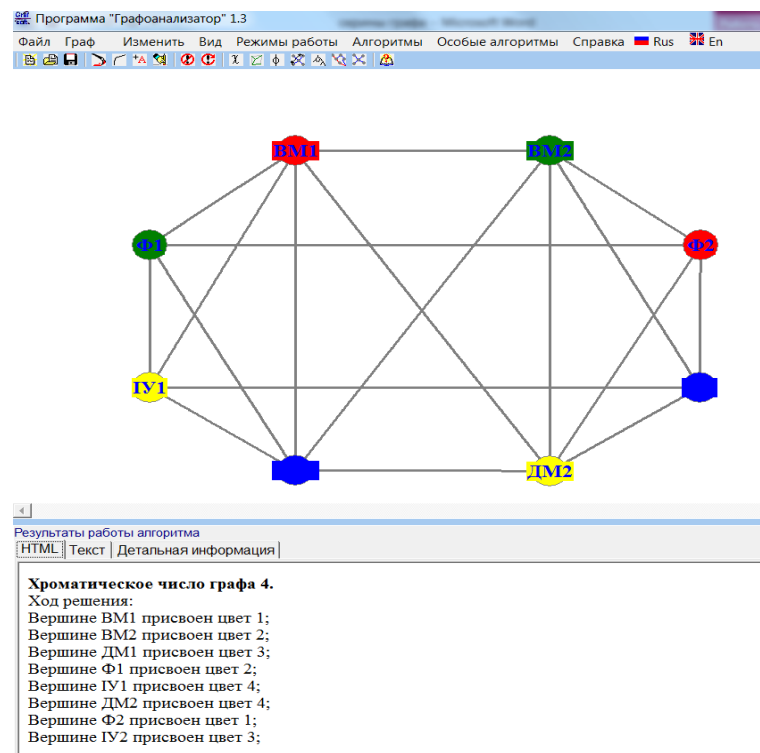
Программа "Графоанализатор" 1.3

Файл Граф Изменить Вид Режимы работы Алгоритмы Особые алгоритмы Справка Rus En

ВМ1 ВМ2 Ф1 Ф2 ІУ1 ДМ2

Результаты работы алгоритма

HTML Текст Детальная информация

**Хроматическое число графа 4.**
Ход решения:
Вершине ВМ1 присвоен цвет 1;
Вершине ВМ2 присвоен цвет 2;
Вершине ДМ1 присвоен цвет 3;
Вершине Ф1 присвоен цвет 2;
Вершине ІУ1 присвоен цвет 4;
Вершине ДМ2 присвоен цвет 4;
Вершине Ф2 присвоен цвет 1;
Вершине ІУ2 присвоен цвет 3;